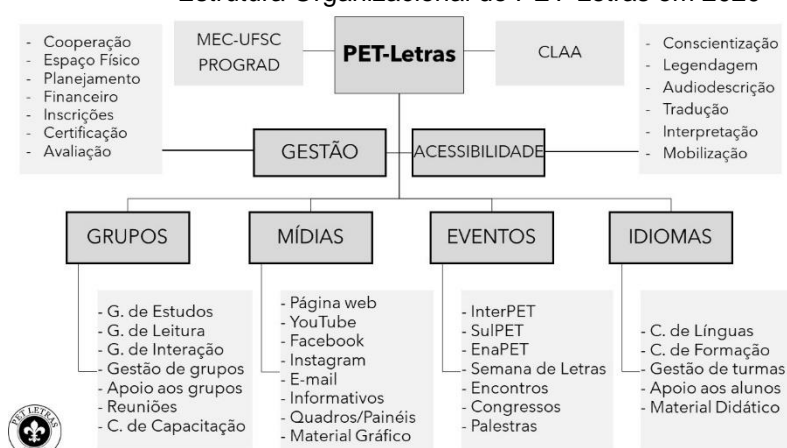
Estrutura Organizacional do PET-Letras em 2020

- Cooperação
- Espaço Físico
- Planejamento
- Financeiro
- Inscrições
- Certificação
- Avaliação

MEC-UFSC
PROGRAD

PET-Letras

CLAA

- Conscientização
- Legendagem
- Audiodescrição
- Tradução
- Interpretação
- Mobilização

GESTÃO

ACESSIBILIDADE

GRUPOS

MÍDIAS

EVENTOS

IDIOMAS

- G. de Estudos
- G. de Leitura
- G. de Interação
- Gestão de grupos
- Apoio aos grupos
- Reuniões
- C. de Capacitação

- Página web
- YouTube
- Facebook
- Instagram
- E-mail
- Informativos
- Quadros/Painéis
- Material Gráfico

- InterPET
- SulPET
- EnaPET
- Semana de Letras
- Encontros
- Congressos
- Palestras

- C. de Línguas
- C. de Formação
- Gestão de turmas
- Apoio aos alunos
- Material Didático

PET LETRAS